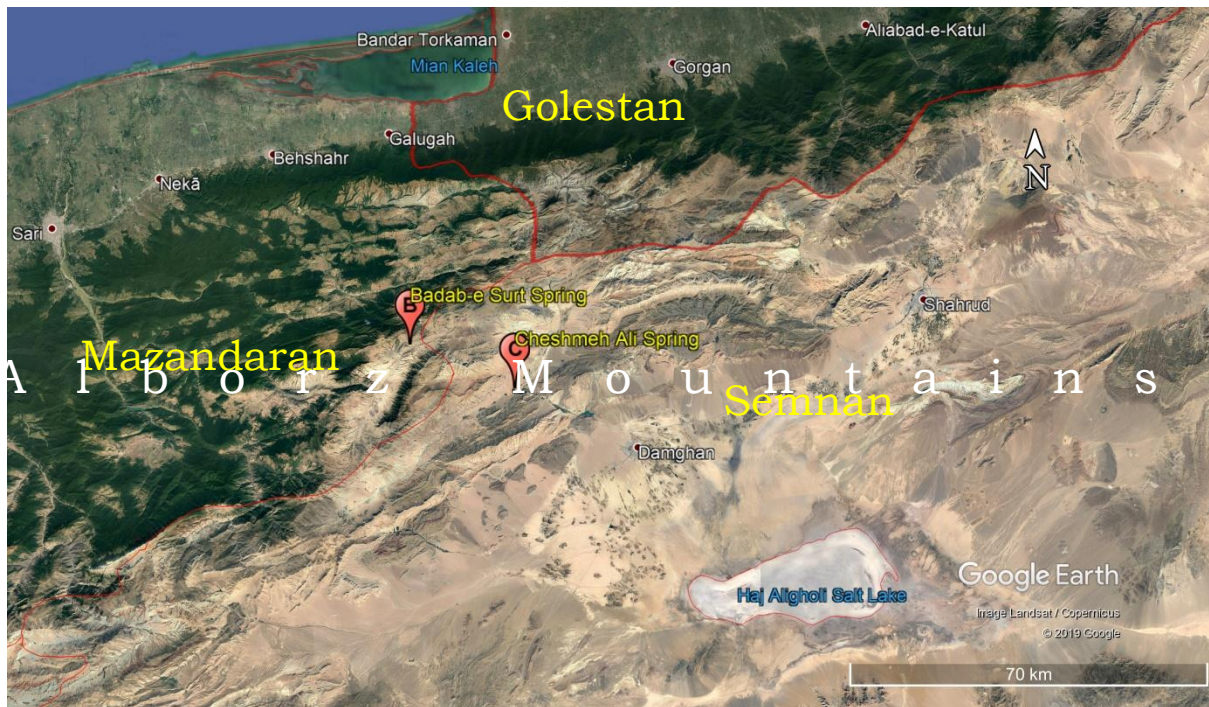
Bandar Torkaman
Aliabad-e-Katul
Mian Kaleh
Gorgan
Golestan
Galugah
Behshahr
N
Nekā
Sari
Badab-e Surt Spring
B
Cheshmeh Ali Spring
C
Shahrud
Mazandaran
A l b o r z M o u n t a i n s
Semnan
Damghan
Google Earth
Haj Aligholi Salt Lake
Image Landsat / Copernicus
© 2019 Google
70 km